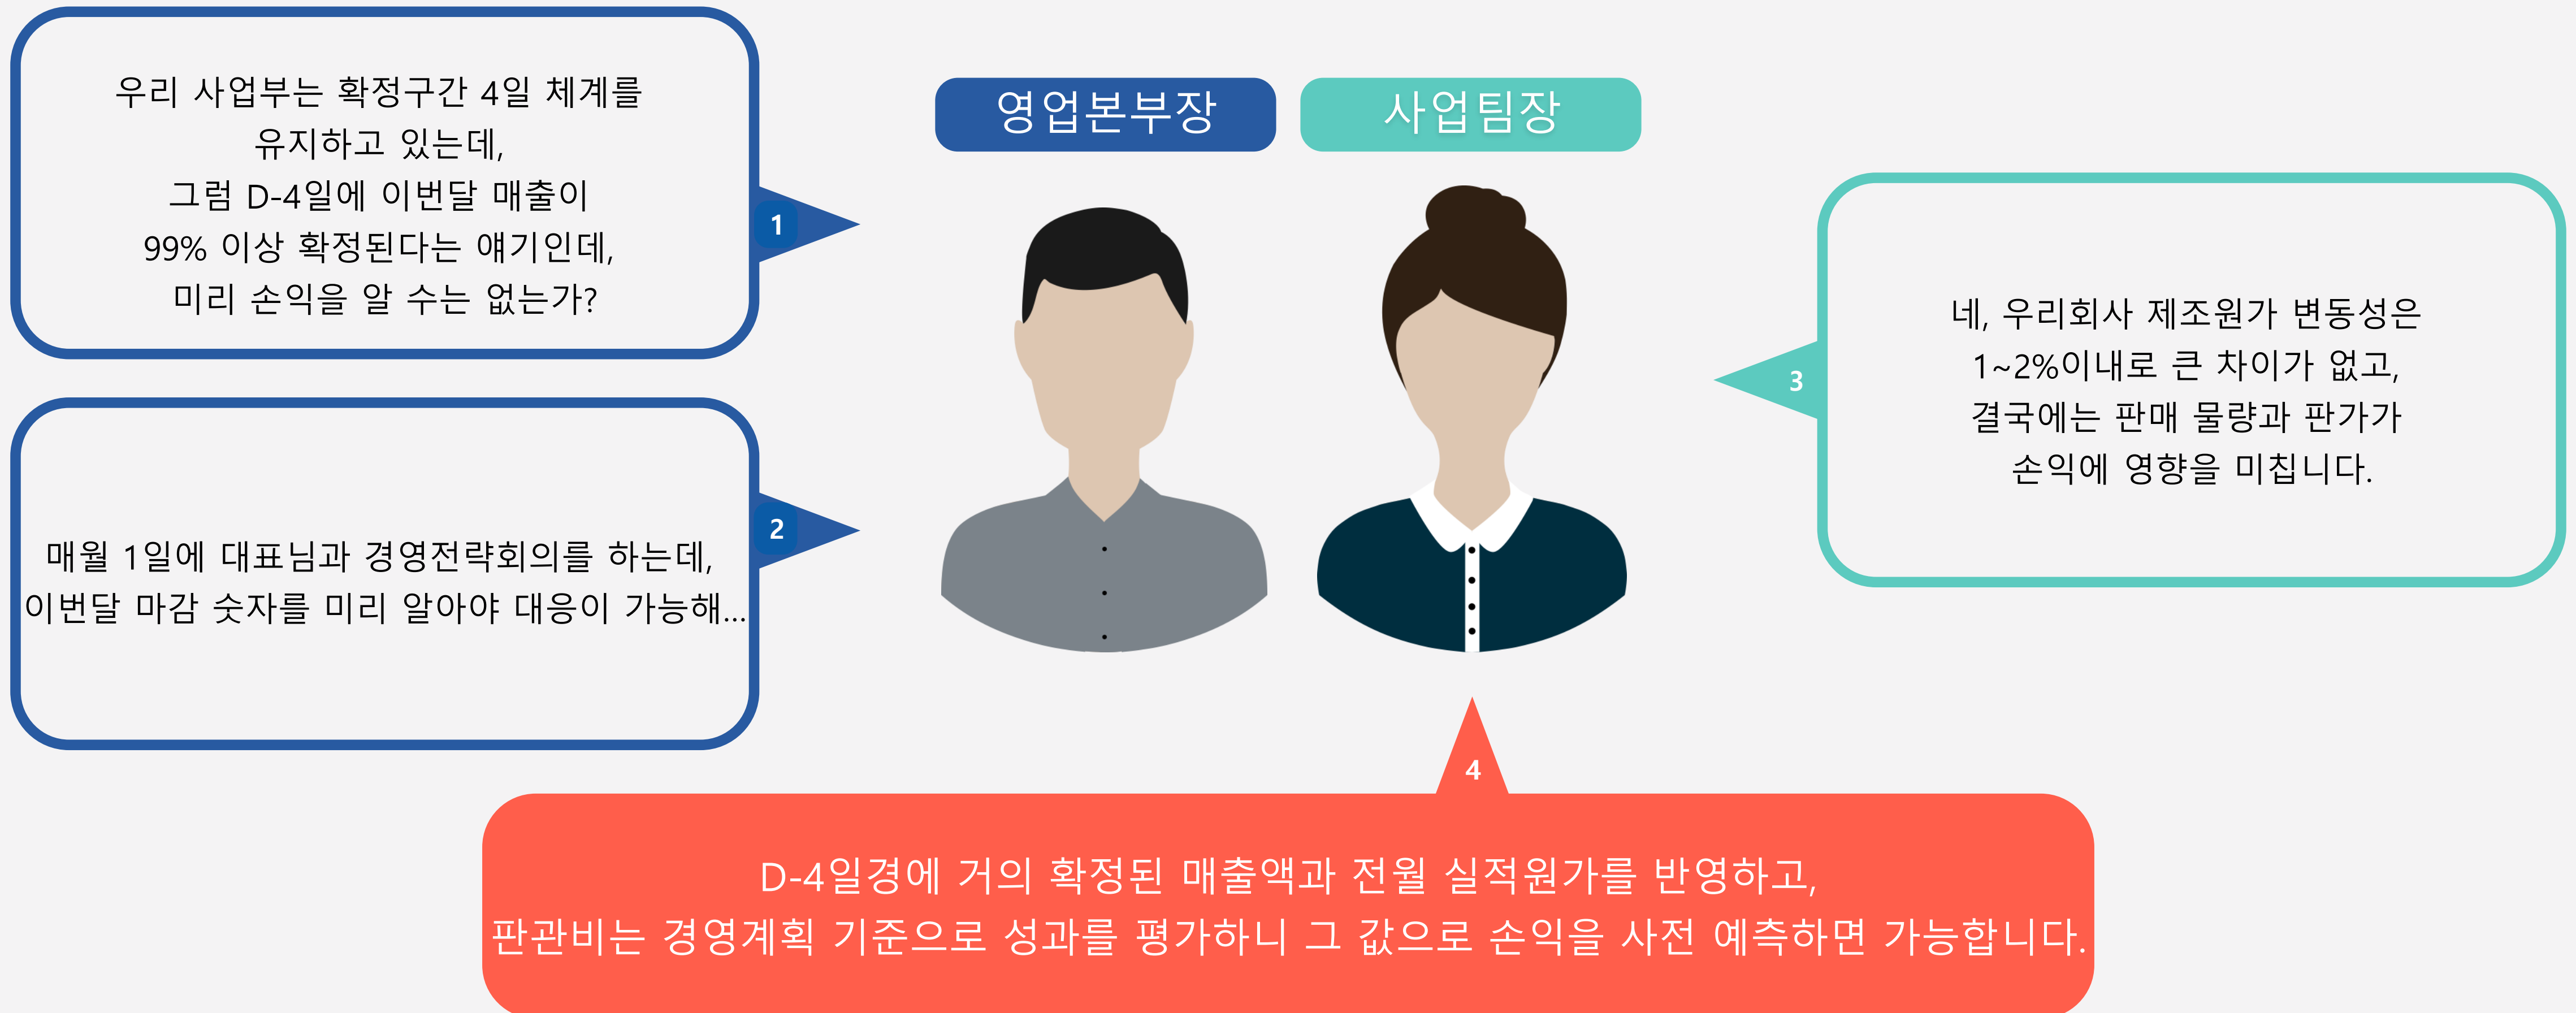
우리 사업부는 확정구간 4일 체계를 유지하고 있는데, 그럼 D-4일에 이번달 매출이 99% 이상 확정된다는 얘기인데, 미리 손익을 알 수는 없는가?

1

영업본부장

사업팀장

매월 1일에 대표님과 경영전략회의를 하는데, 이번달 마감 숫자를 미리 알아야 대응이 가능해...

2

3

네, 우리회사 제조원가 변동성은 1~2%이내로 큰 차이가 없고, 결국에는 판매 물량과 판가가 손익에 영향을 미칩니다.

4

D-4일경에 거의 확정된 매출액과 전월 실적원가를 반영하고, 판관비는 경영계획 기준으로 성과를 평가하니 그 값으로 손익을 사전 예측하면 가능합니다.